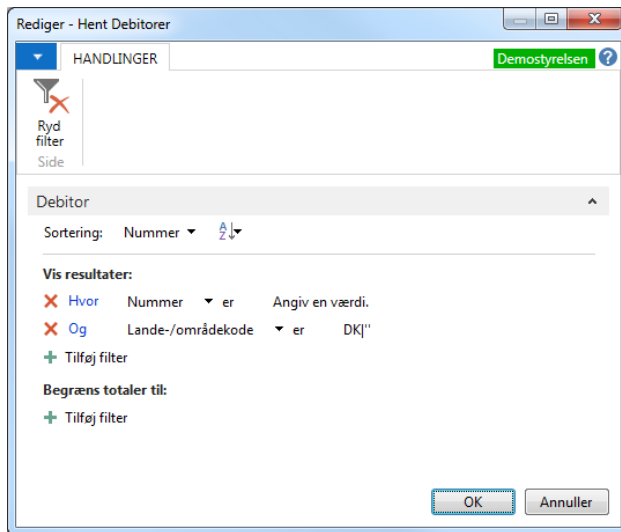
Rediger - Hent Debitorer

HANDLINGER

Demostyrelsen

Ryd filter

Side

Debitor

Sortering: Nummer

Vis resultater:

Hvor Nummer er Angiv en værdi.

Og Lande-/områdekode er DK|''

Tilføj filter

Begræns totaler til:

Tilføj filter

OK

Annuller